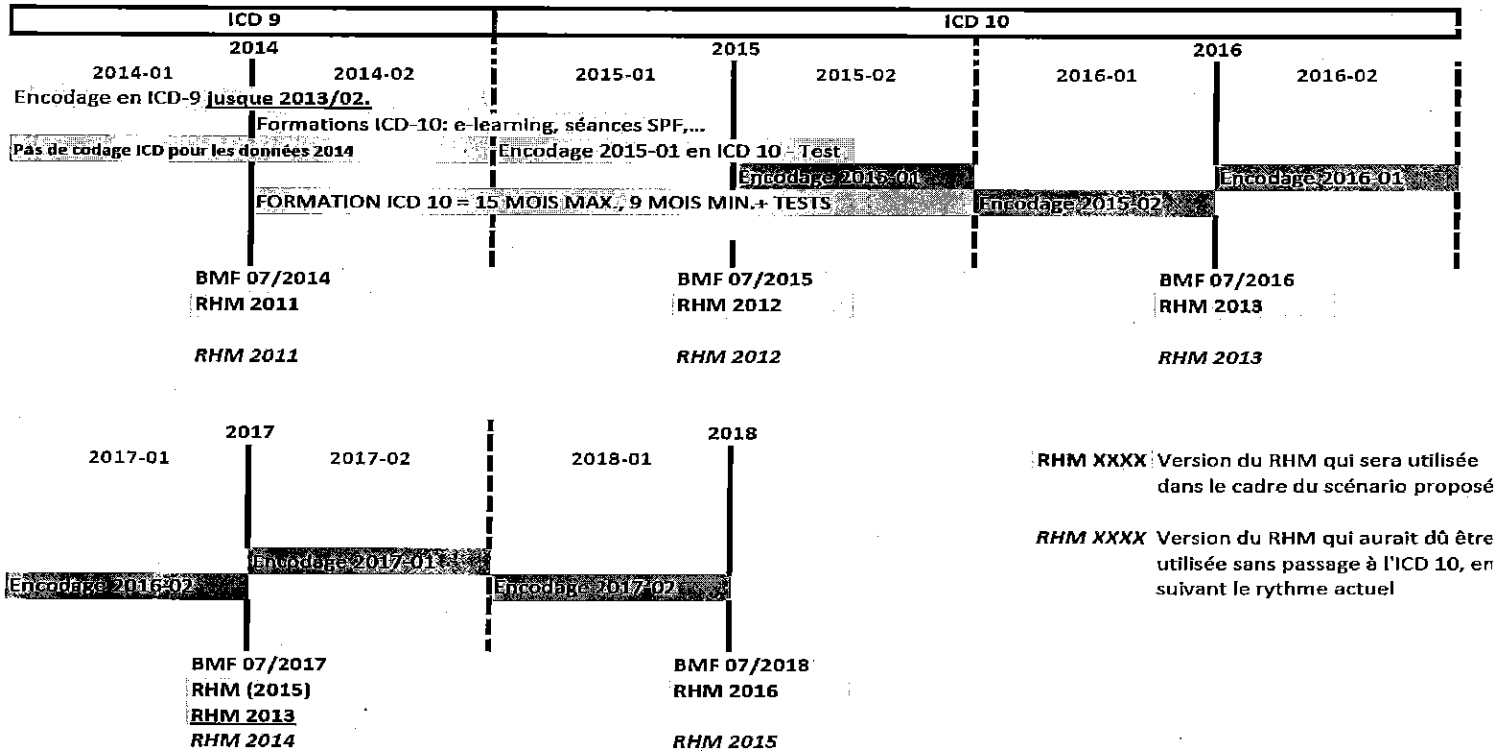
ICD 9

ICD 10

2014

2015

2016

2014-01

2014-02

2015-01

2015-02

2016-01

2016-02

Encodage en ICD-9 jusque 2013/02.

Formations ICD-10: e-learning, séances SPF,...

Pas de codage ICD pour les données 2014

Encodage 2015-01 en ICD 10 - Test

Encodage 2015-01

Encodage 2016-01

FORMATION ICD 10 = 15 MOIS MAX., 9 MOIS MIN.+ TESTS

Encodage 2015-02

BMF 07/2014
RHM 2011

RHM 2011

BMF 07/2015
RHM 2012

RHM 2012

BMF 07/2016
RHM 2013

RHM 2013

2017

2018

2017-01

2017-02

2018-01

Encodage 2017-01

Encodage 2016-02

Encodage 2017-02

BMF 07/2017
RHM (2015)
RHM 2013
RHM 2014

BMF 07/2018
RHM 2016

RHM 2015

RHM XXXX Version du RHM qui sera utilisée dans le cadre du scénario proposé

RHM XXXX Version du RHM qui aurait dû être utilisée sans passage à l'ICD 10, en suivant le rythme actuel